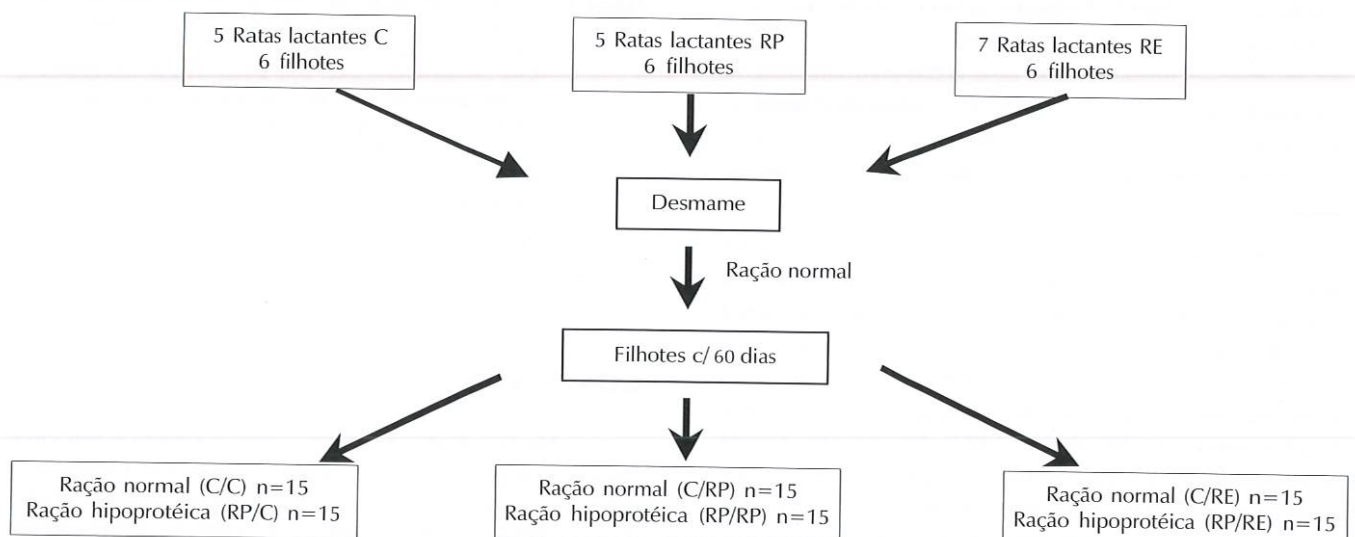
5 Ratas lactantes C
6 filhotes

5 Ratas lactantes RP
6 filhotes

7 Ratas lactantes RE
6 filhotes

Desmame

Ração normal

Filhotes c/ 60 dias

Ração normal (C/C) n=15
Ração hipoprotéica (RP/C) n=15

Ração normal (C/RP) n=15
Ração hipoprotéica (RP/RP) n=15

Ração normal (C/RE) n=15
Ração hipoprotéica (RP/RE) n=15